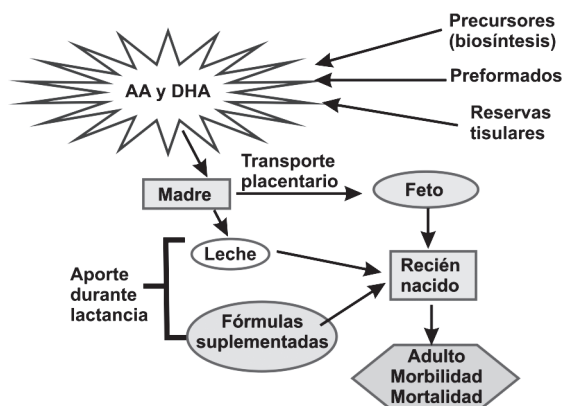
AA y DHA

Precursores (biosíntesis)

Preformados

Reservas tisulares

Madre

Transporte placentario

Feto

Leche

Aporte durante lactancia

Recién nacido

Fórmulas suplementadas

Adulto Morbilidad Mortalidad